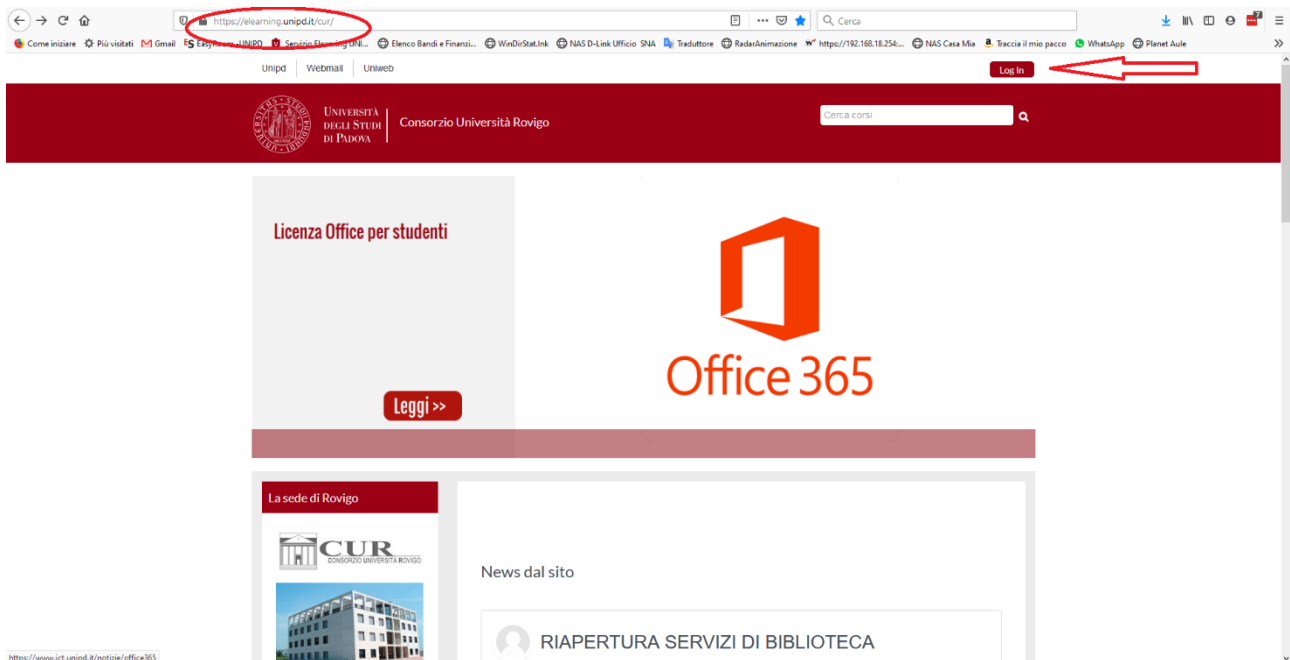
https://elearning.unipd.it/cur/

Cerca

Come iniziare Più visitati Gmail Easyroom - UNIPD Servizio Elearning UNI... Elenco Bandi e Finanzi... WinDirStat.lnk NAS D-Link Ufficio SNA Traduttore RadarAnimazione https://192.168.18.254:... NAS Casa Mia Traccia il mio pacco WhatsApp Planet Aule

Unipd Webmail Uniweb

Log In

Università degli Studi di Padova

Consorzio Università Rovigo

Cerca corsi

Licenza Office per studenti

Office 365

Leggi >>

La sede di Rovigo

CUR
CONSORZIO UNIVERSITÀ ROVIGO

News dal sito

RIAPERTURA SERVIZI DI BIBLIOTECA

https://www.ict.unipd.it/notizie/office365